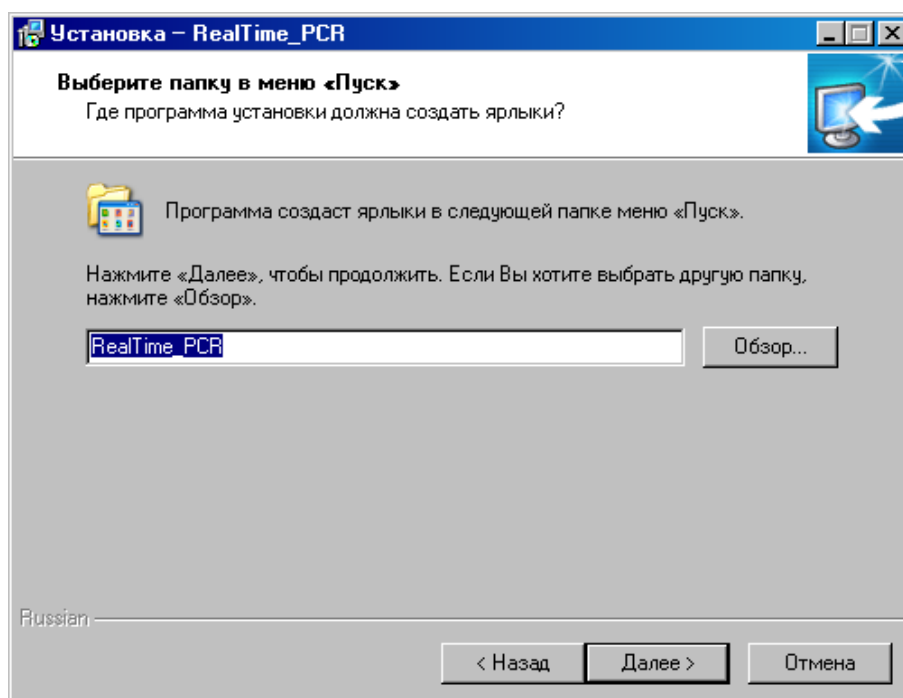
Установка – RealTime_PCR

Выберите папку в меню «Пуск»
Где программа установки должна создать ярлыки?

Программа создаст ярлыки в следующей папке меню «Пуск».

Нажмите «Далее», чтобы продолжить. Если Вы хотите выбрать другую папку, нажмите «Обзор».

RealTime_PCR

Обзор...

Russian

< Назад

Далее >

Отмена